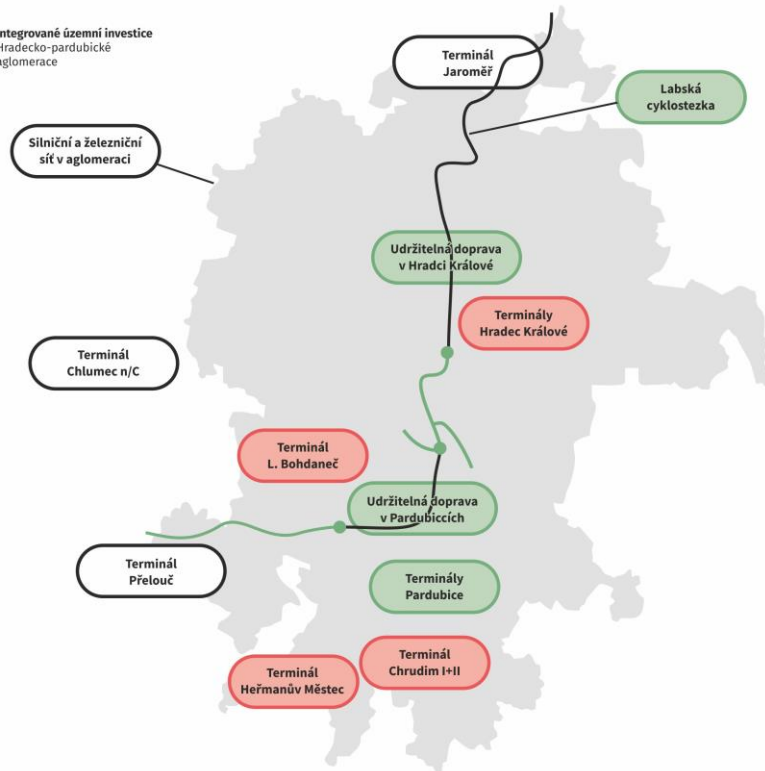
ntegrované územní investice
Hradecko-pardubické
aglomerace

Terminál
Jaroměř

Labská
cyklostezka

Silniční a železniční
síť v aglomeraci

Udržitelná doprava
v Hradci Králové

Terminály
Hradec Králové

Terminál
Chlumec n/C

Terminál
L. Bohdaneč

Udržitelná doprava
v Pardubicích

Terminál
Přelouč

Terminály
Pardubice

Terminál
Chrudim I+II

Terminál
Heřmanův Městec